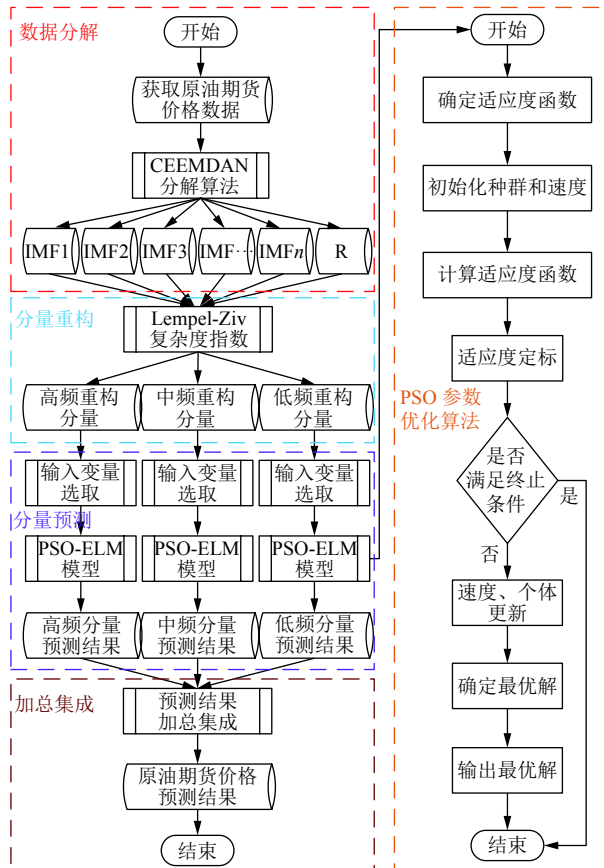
数据分解

开始

获取原油期货价格数据

CEEMDAN 分解算法

IMF1

IMF2

IMF3

IMF···

IMF$n$

R

分量重构

Lempel-Ziv 复杂度指数

高频重构分量

中频重构分量

低频重构分量

分量预测

输入变量选取

输入变量选取

输入变量选取

PSO-ELM 模型

PSO-ELM 模型

PSO-ELM 模型

高频分量预测结果

中频分量预测结果

低频分量预测结果

加总集成

预测结果加总集成

原油期货价格预测结果

结束

开始

确定适应度函数

初始化种群和速度

计算适应度函数

适应度定标

PSO 参数优化算法

是否满足终止条件

是

否

速度、个体更新

确定最优解

输出最优解

结束